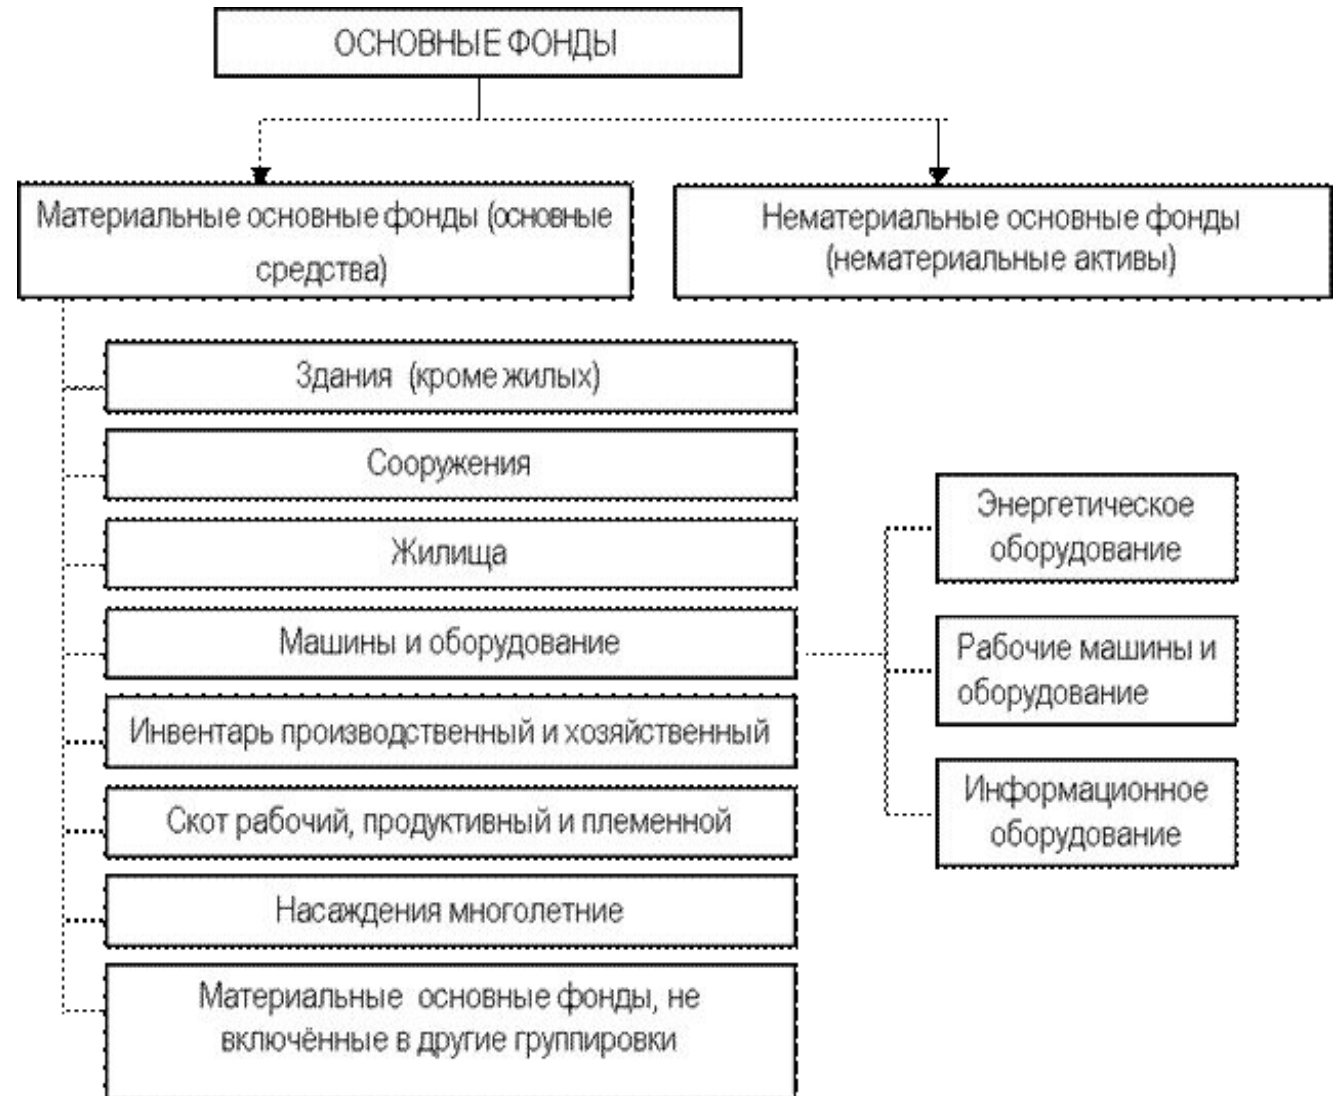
ОСНОВНЫЕ ФОНДЫ

Материальные основные фонды (основные средства)

Нематериальные основные фонды (нематериальные активы)

Здания (кроме жилых)

Сооружения

Жилища

Машины и оборудование

Инвентарь производственный и хозяйственный

Скот рабочий, продуктивный и племенной

Насаждения многолетние

Материальные основные фонды, не включённые в другие группировки

Энергетическое оборудование

Рабочие машины и оборудование

Информационное оборудование